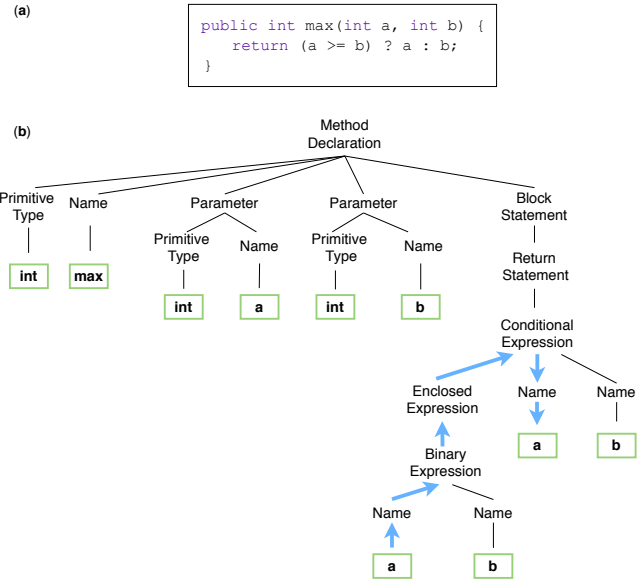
(a)

public int max(int a, int b) {
    return (a >= b) ? a : b;
}

(b)

Method Declaration

Primitive Type

Name

Parameter

Parameter

Block Statement

int

max

Primitive Type

Name

Primitive Type

Name

Return Statement

int

a

int

b

Conditional Expression

Enclosed Expression

Name

Name

a

b

Binary Expression

Name

Name

a

b